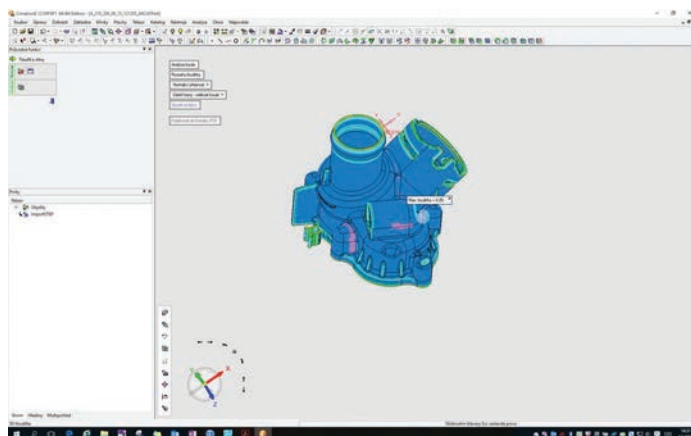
Soubor Úpravy Zobrazit Základní Vlnky Plochy Tělesa Katalog Nástroje Analýza Okno Nápověda

Průvodce funkcí
Tloušťka stěny

Analýza barvy
Tloušťka tloušťky
Tloušťka (aktuální)
Odstíny barev - aktivní barvy

Strom
Objekty
Import STEP

Max tloušťka = 8,95

Strom Hladiny Multipohled